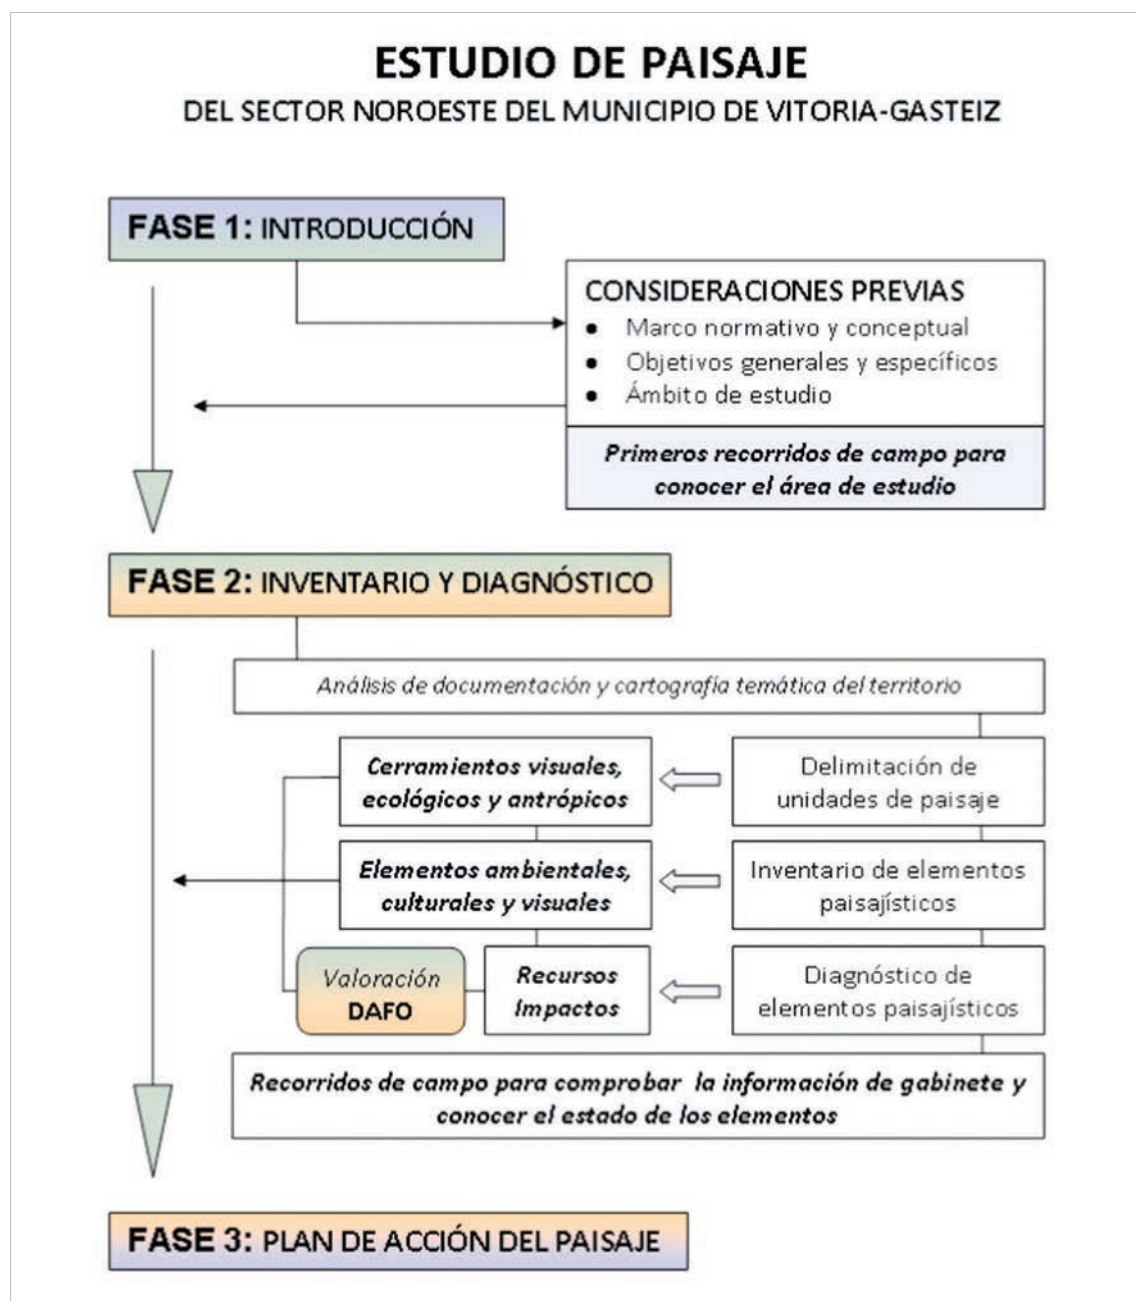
ESTUDIO DE PAISAJE
DEL SECTOR NOROESTE DEL MUNICIPIO DE VITORIA-GASTEIZ

FASE 1: INTRODUCCIÓN

CONSIDERACIONES PREVIAS
• Marco normativo y conceptual
• Objetivos generales y específicos
• Ámbito de estudio

Primeros recorridos de campo para conocer el área de estudio

FASE 2: INVENTARIO Y DIAGNÓSTICO

Análisis de documentación y cartografía temática del territorio

Cerramientos visuales, ecológicos y antrópicos

Delimitación de unidades de paisaje

Elementos ambientales, culturales y visuales

Inventario de elementos paisajísticos

Valoración DAFO

Recursos Impactos

Diagnóstico de elementos paisajísticos

Recorridos de campo para comprobar la información de gabinete y conocer el estado de los elementos

FASE 3: PLAN DE ACCIÓN DEL PAISAJE